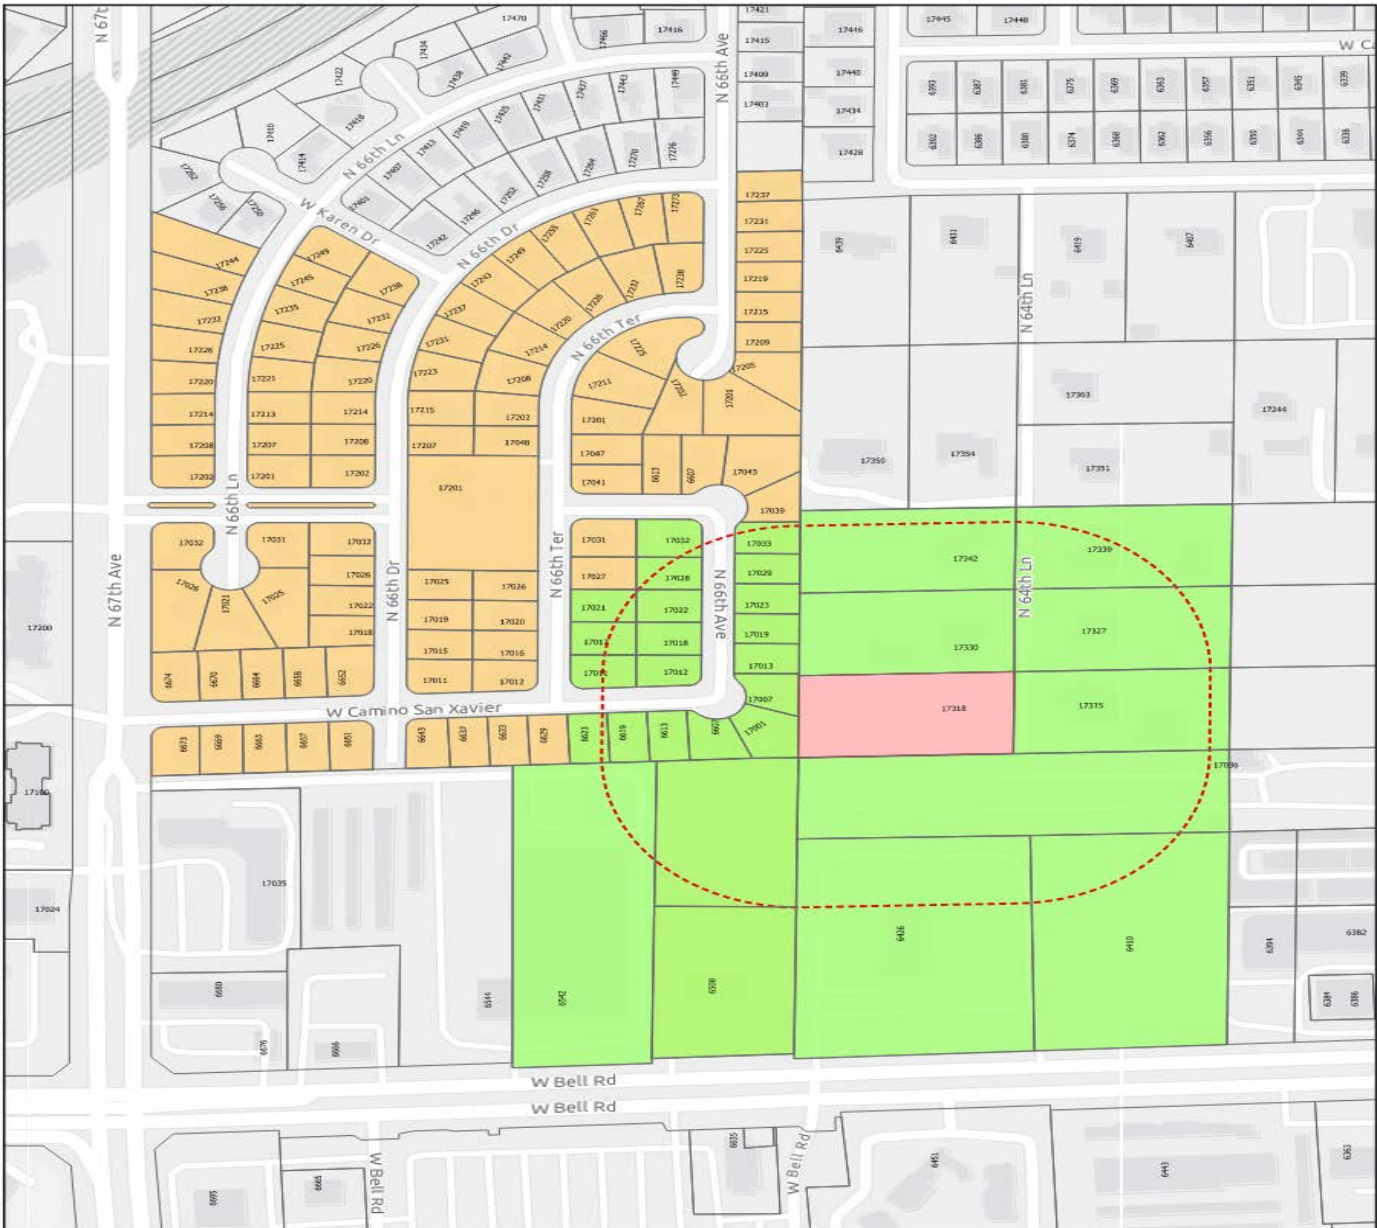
N 67th Ave
N 66th Ave
W Ca
N 66th Ln
W Karen Dr
N 66th Dr
N 66th Ter
N 64th Ln
N 66th Ln
N 66th Dr
N 66th Ter
N 66th Ave
N 64th Ln
N 67th Ave
W Camino San Xavier
W Bell Rd
W Bell Rd
W Bell Rd
W Bell Rd

17470
17416
17421
17415
17409
17403
17446
17440
17434
17428
17445
17448
6393
6387
6381
6375
6369
6363
6357
6351
6345
6339
6392
6386
6380
6374
6368
6362
6356
6350
6344
6338
17422
17434
17428
17410
17414
17418
17401
17407
17413
17419
17425
17431
17437
17443
17449
17264
17270
17276
17258
17252
17246
17242
17262
17256
17250
17244
17238
17232
17226
17220
17214
17208
17202
17249
17245
17235
17225
17221
17213
17207
17201
17238
17232
17226
17220
17214
17208
17202
17243
17237
17231
17223
17215
17207
17249
17255
17261
17267
17273
17238
17232
17226
17220
17214
17208
17202
17048
17201
17225
17232
17211
17201
17047
17041
6613
6607
17202
17204
17045
17039
17237
17231
17225
17219
17215
17209
17205
6439
6431
6419
6407
17363
17244
17350
17354
17351
17032
17026
17021
17025
17031
17032
17026
17022
17018
6674
6670
6664
6658
6652
17025
17019
17015
17011
17026
17020
17016
17012
17031
17027
17021
17015
17011
17032
17028
17022
17018
17012
17033
17029
17023
17019
17013
17007
17001
17342
17339
17330
17327
17318
17335
17200
17036
6673
6669
6663
6657
6651
6643
6637
6633
6629
6623
6619
6613
6607
17180
17035
17024
6680
6676
6666
6644
6542
6538
6426
6410
6394
6382
6384
6386
6695
6665
6635
6451
6443
6363